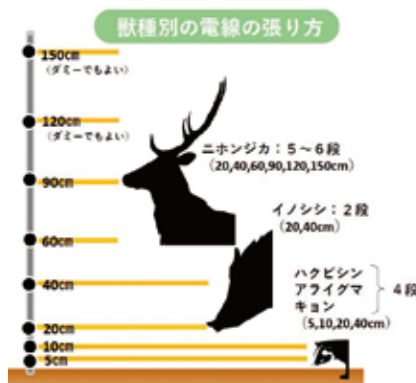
獣種別の電線の張り方

150cm
（ダミーでもよい）

120cm
（ダミーでもよい）

90cm

60cm

40cm

20cm

10cm

5cm

ニホンジカ：5～6段
（20,40,60,90,120,150cm）

イノシシ：2段
（20,40cm）

ハクビシン
アライグマ
キョン
4段
（5,10,20,40cm）